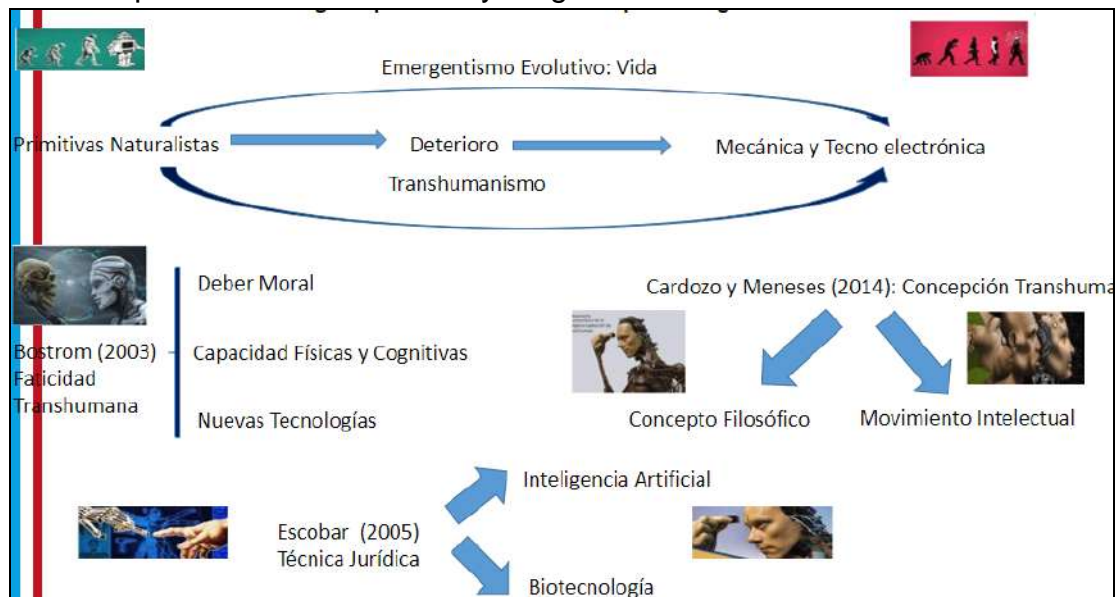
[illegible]

Emergentismo Evolutivo: Vida

Primitivas Naturalistas

Deterioro

Mecánica y Tecno electrónica

Transhumanismo

Bostrom (2003) Faticidad Transhumana

Deber Moral

Capacidad Físicas y Cognitivas

Nuevas Tecnologías

Cardozo y Meneses (2014): Concepción Transhuma

Concepto Filosófico

Movimiento Intelectual

Escobar (2005) Técnica Jurídica

Inteligencia Artificial

Biotecnología